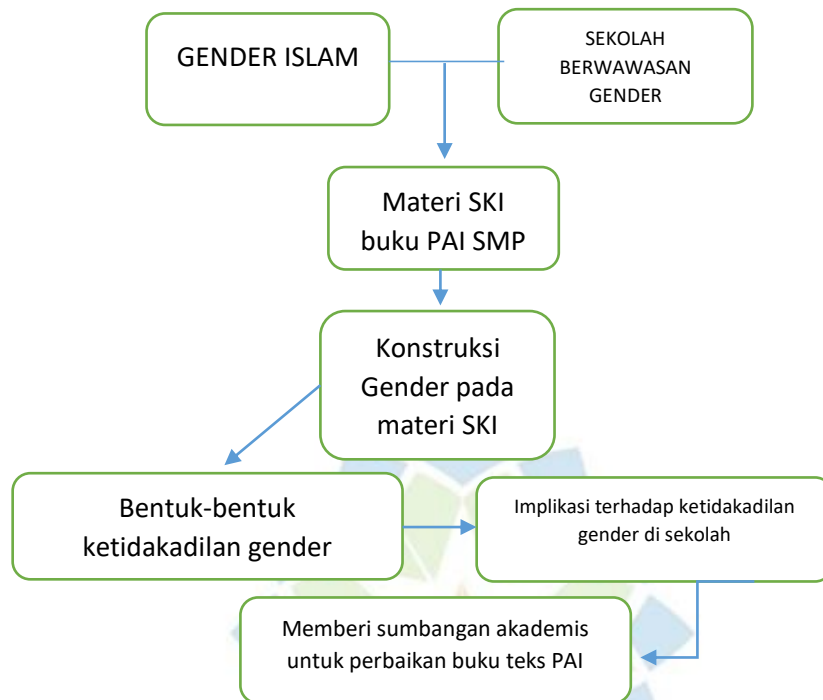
GENDER ISLAM

SEKOLAH BERWAWASAN GENDER

Materi SKI buku PAI SMP

Konstruksi Gender pada materi SKI

Bentuk-bentuk ketidakadilan gender

Implikasi terhadap ketidakadilan gender di sekolah

Memberi sumbangan akademis untuk perbaikan buku teks PAI